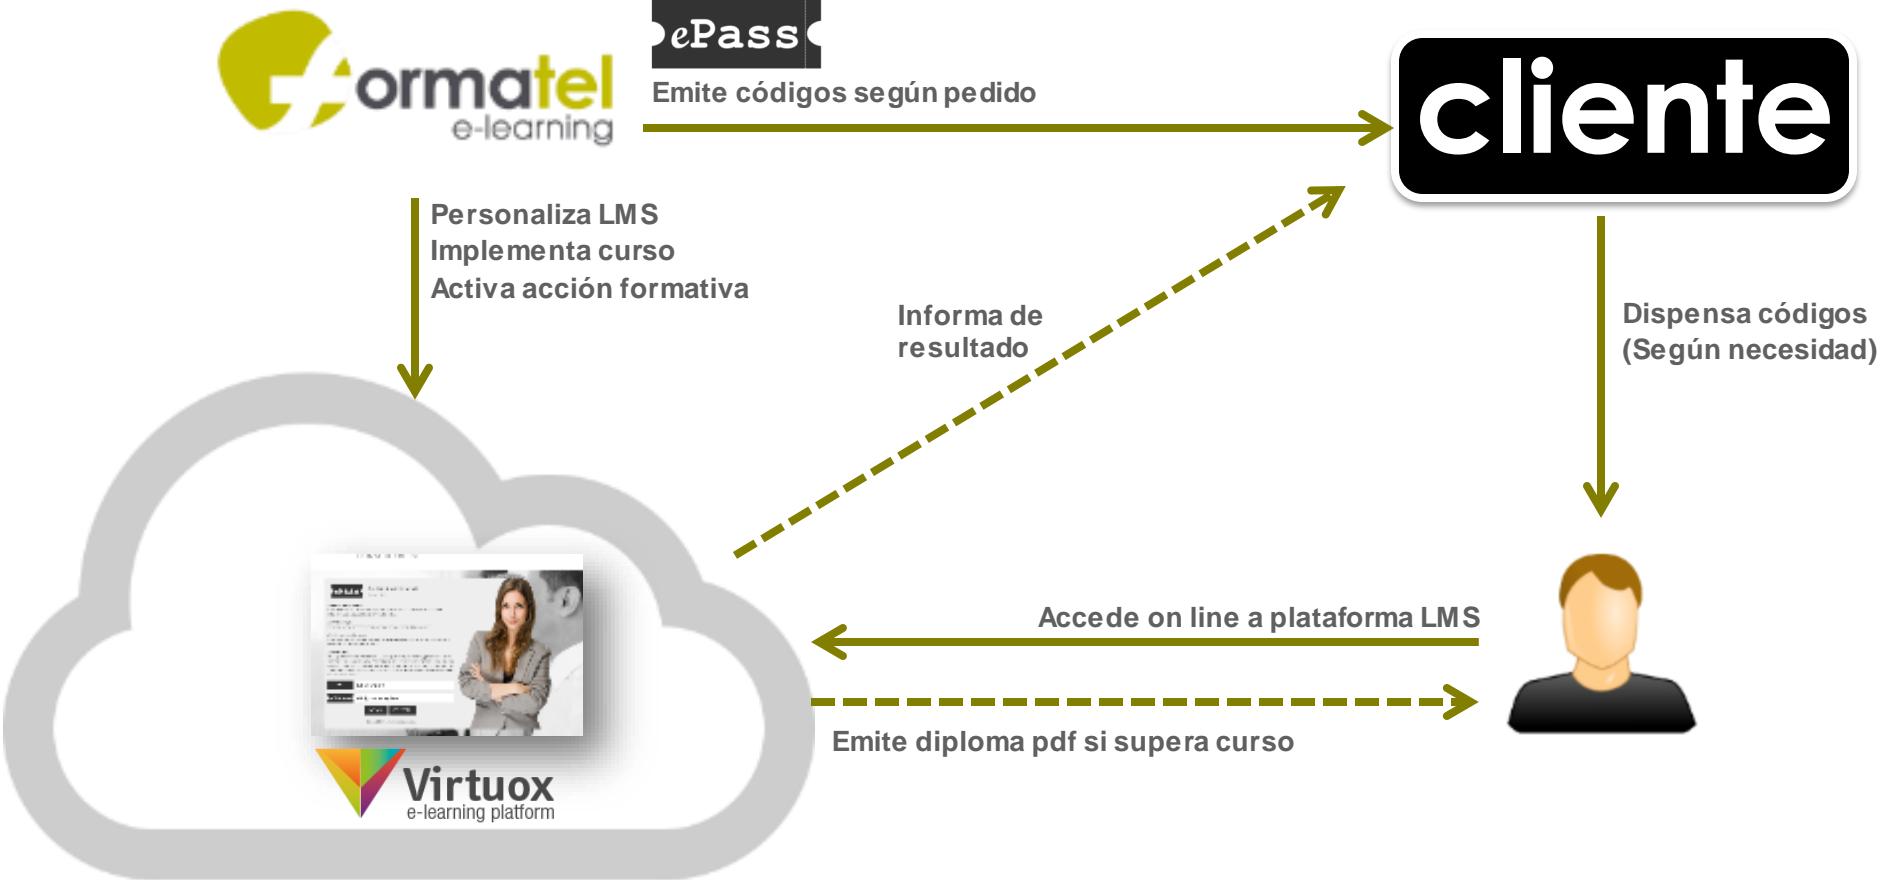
Formatel
e-learning

ePass
Emite códigos según pedido

cliente

Personaliza LMS
Implementa curso
Activa acción formativa

Informa de resultado

Dispensa códigos
(Según necesidad)

Accede on line a plataforma LMS

Emite diploma pdf si supera curso

Virtuox
e-learning platform